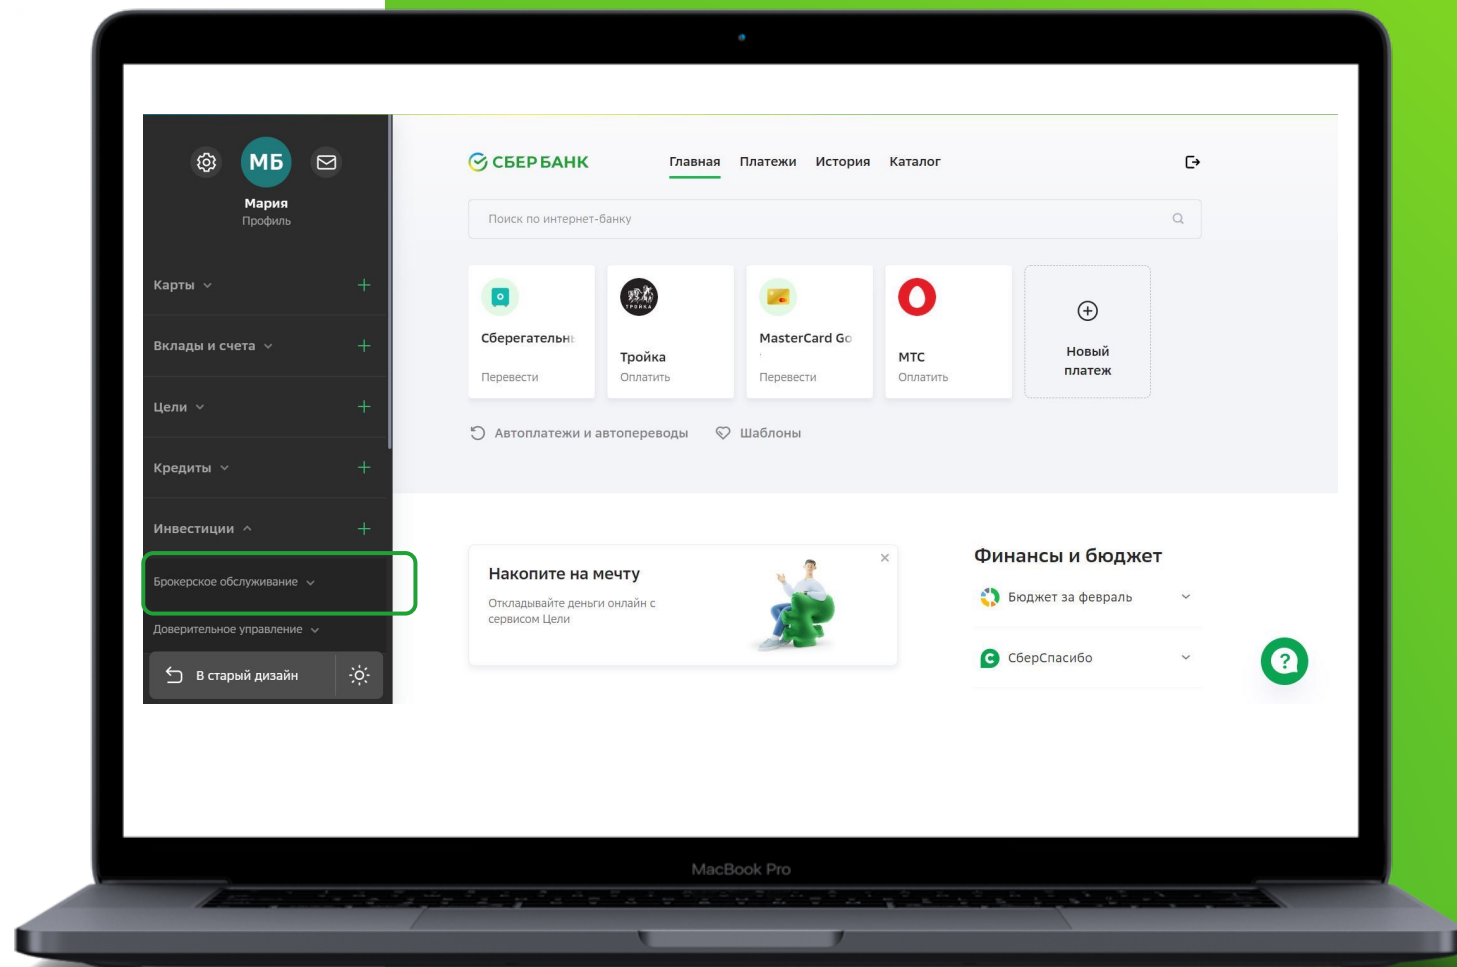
МБ
Мария
Профиль

Карты

Вклады и счета

Цели

Кредиты

Инвестиции

Брокерское обслуживание

Доверительное управление

В старый дизайн

СБЕРБАНК

Главная Платежи История Каталог

Поиск по интернет-банку

Сберегательн
Перевести

Тройка
Оплатить

MasterCard Go
Перевести

МТС
Оплатить

Новый платеж

Автоплатежи и автопереводы

Шаблоны

Накопите на мечту
Откладывайте деньги онлайн с сервисом Цели

Финансы и бюджет

Бюджет за февраль

СберСпасибо

MacBook Pro